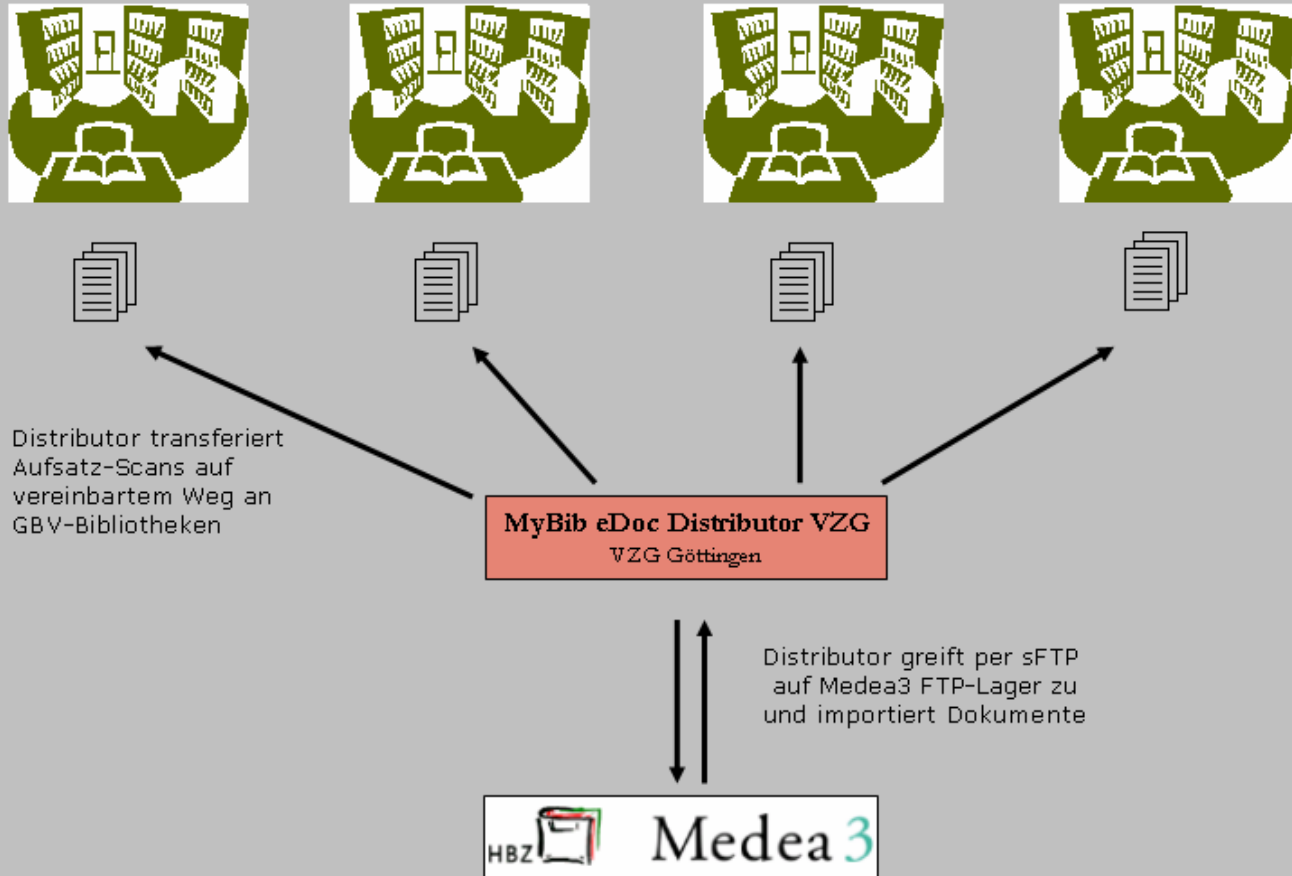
Distributor transferiert Aufsatz-Scans auf vereinbartem Weg an GBV-Bibliotheken

MyBib eDoc Distributor VZG
VZG Göttingen

Distributor greift per sFTP auf Medea3 FTP-Lager zu und importiert Dokumente

HBZ Medea 3